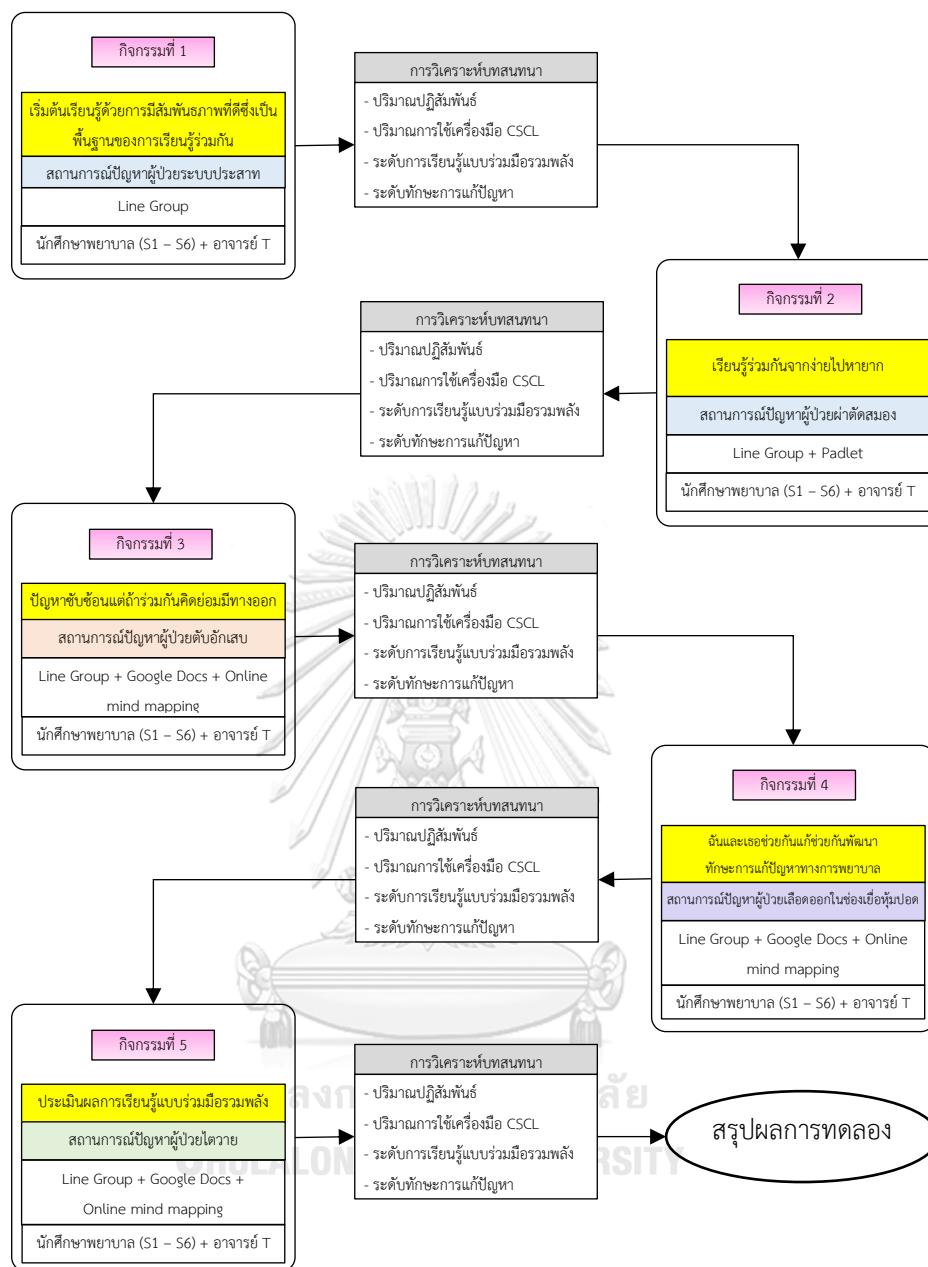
กิจกรรมที่ 1

เริ่มต้นเรียนรู้ด้วยการมีสัมพันธภาพที่ดีซึ่งเป็นพื้นฐานของการเรียนรู้ร่วมกัน

สถานการณ์ปัญหาผู้ป่วยระบบประสาท

Line Group

นักศึกษาพยาบาล (S1 – S6) + อาจารย์ T

การวิเคราะห์บทสนทนา

- ปริมาณปฏิสัมพันธ์
- ปริมาณการใช้เครื่องมือ CSCL
- ระดับการเรียนรู้แบบร่วมมือรวมพลัง
- ระดับทักษะการแก้ปัญหา

กิจกรรมที่ 2

เรียนรู้ร่วมกันจากง่ายไปหายาก

สถานการณ์ปัญหาผู้ป่วยผ่าตัดสมอง

Line Group + Padlet

นักศึกษาพยาบาล (S1 – S6) + อาจารย์ T

การวิเคราะห์บทสนทนา

- ปริมาณปฏิสัมพันธ์
- ปริมาณการใช้เครื่องมือ CSCL
- ระดับการเรียนรู้แบบร่วมมือรวมพลัง
- ระดับทักษะการแก้ปัญหา

กิจกรรมที่ 3

ปัญหาซับซ้อนแต่ถ้าร่วมกันคิดย่อมมีทางออก

สถานการณ์ปัญหาผู้ป่วยตับอักเสบ

Line Group + Google Docs + Online mind mapping

นักศึกษาพยาบาล (S1 – S6) + อาจารย์ T

การวิเคราะห์บทสนทนา

- ปริมาณปฏิสัมพันธ์
- ปริมาณการใช้เครื่องมือ CSCL
- ระดับการเรียนรู้แบบร่วมมือรวมพลัง
- ระดับทักษะการแก้ปัญหา

กิจกรรมที่ 4

ฉันและเธอช่วยกันแก้ช่วยกันพัฒนาทักษะการแก้ปัญหาทางการพยาบาล

สถานการณ์ปัญหาผู้ป่วยเลือดออกในช่องเยื่อหุ้มปอด

Line Group + Google Docs + Online mind mapping

นักศึกษาพยาบาล (S1 – S6) + อาจารย์ T

การวิเคราะห์บทสนทนา

- ปริมาณปฏิสัมพันธ์
- ปริมาณการใช้เครื่องมือ CSCL
- ระดับการเรียนรู้แบบร่วมมือรวมพลัง
- ระดับทักษะการแก้ปัญหา

กิจกรรมที่ 5

ประเมินผลการเรียนรู้แบบร่วมมือรวมพลัง

สถานการณ์ปัญหาผู้ป่วยไตวาย

Line Group + Google Docs + Online mind mapping

นักศึกษาพยาบาล (S1 – S6) + อาจารย์ T

การวิเคราะห์บทสนทนา

- ปริมาณปฏิสัมพันธ์
- ปริมาณการใช้เครื่องมือ CSCL
- ระดับการเรียนรู้แบบร่วมมือรวมพลัง
- ระดับทักษะการแก้ปัญหา

สรุปผลการทดลอง

จุฬาลงกรณ์มหาวิทยาลัย
CHULALONGKORN UNIVERSITY